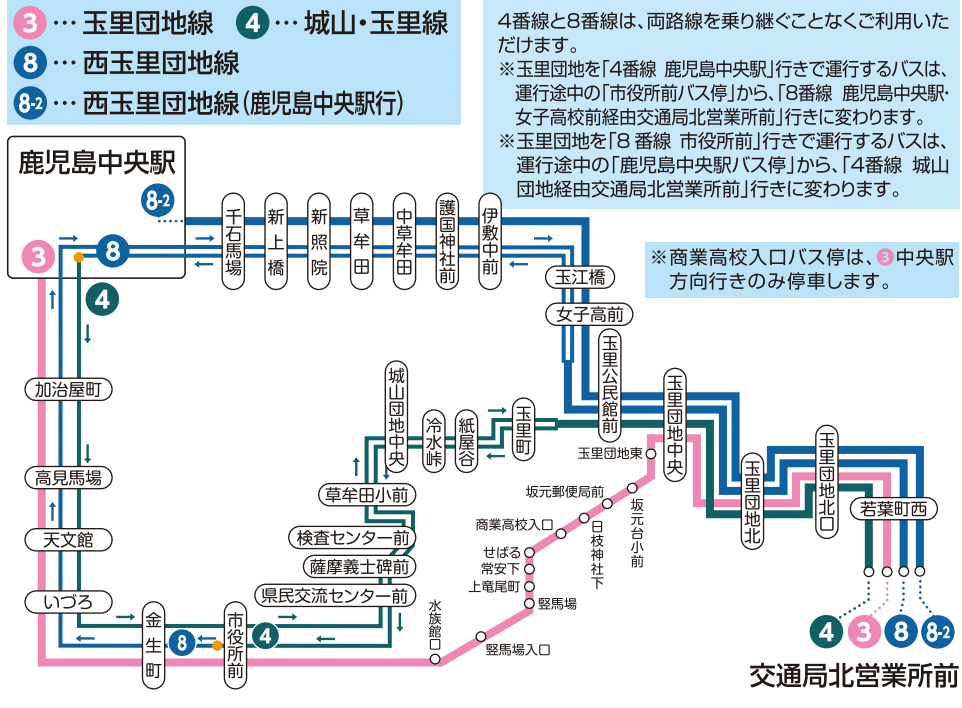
3 … 玉里団地線　4 … 城山・玉里線
8 … 西玉里団地線
8-2 … 西玉里団地線（鹿児島中央駅行）

4番線と8番線は、両路線を乗り継ぐことなくご利用いただけます。
※玉里団地を「4番線 鹿児島中央駅」行きで運行するバスは、運行途中の「市役所前バス停」から、「8番線 鹿児島中央駅・女子高校前経由交通局北営業所前」行きに変わります。
※玉里団地を「8番線 市役所前」行きで運行するバスは、運行途中の「鹿児島中央駅バス停」から、「4番線 城山団地経由交通局北営業所前」行きに変わります。

鹿児島中央駅
8-2
3
8
4

千石馬場
新上橋
新照院
草牟田
中草牟田
護国神社前
伊敷中前
玉江橋
女子高前
玉里公民館前
玉里団地中央
玉里団地北
玉里団地北口
若葉町西

※商業高校入口バス停は、3中央駅方向行きのみ停車します。

城山団地中央
冷水峠
紙屋谷
玉里町
草牟田小前
検査センター前
薩摩義士碑前
県民交流センター前
加治屋町
高見馬場
天文館
いづろ
金生町
市役所前
8
4

玉里団地東
坂元郵便局前
坂元台小前
商業高校入口
日枝神社下
せばる
常安下
上竜尾町
竪馬場
竪馬場入口
水族館口

4 3 8 8-2
交通局北営業所前